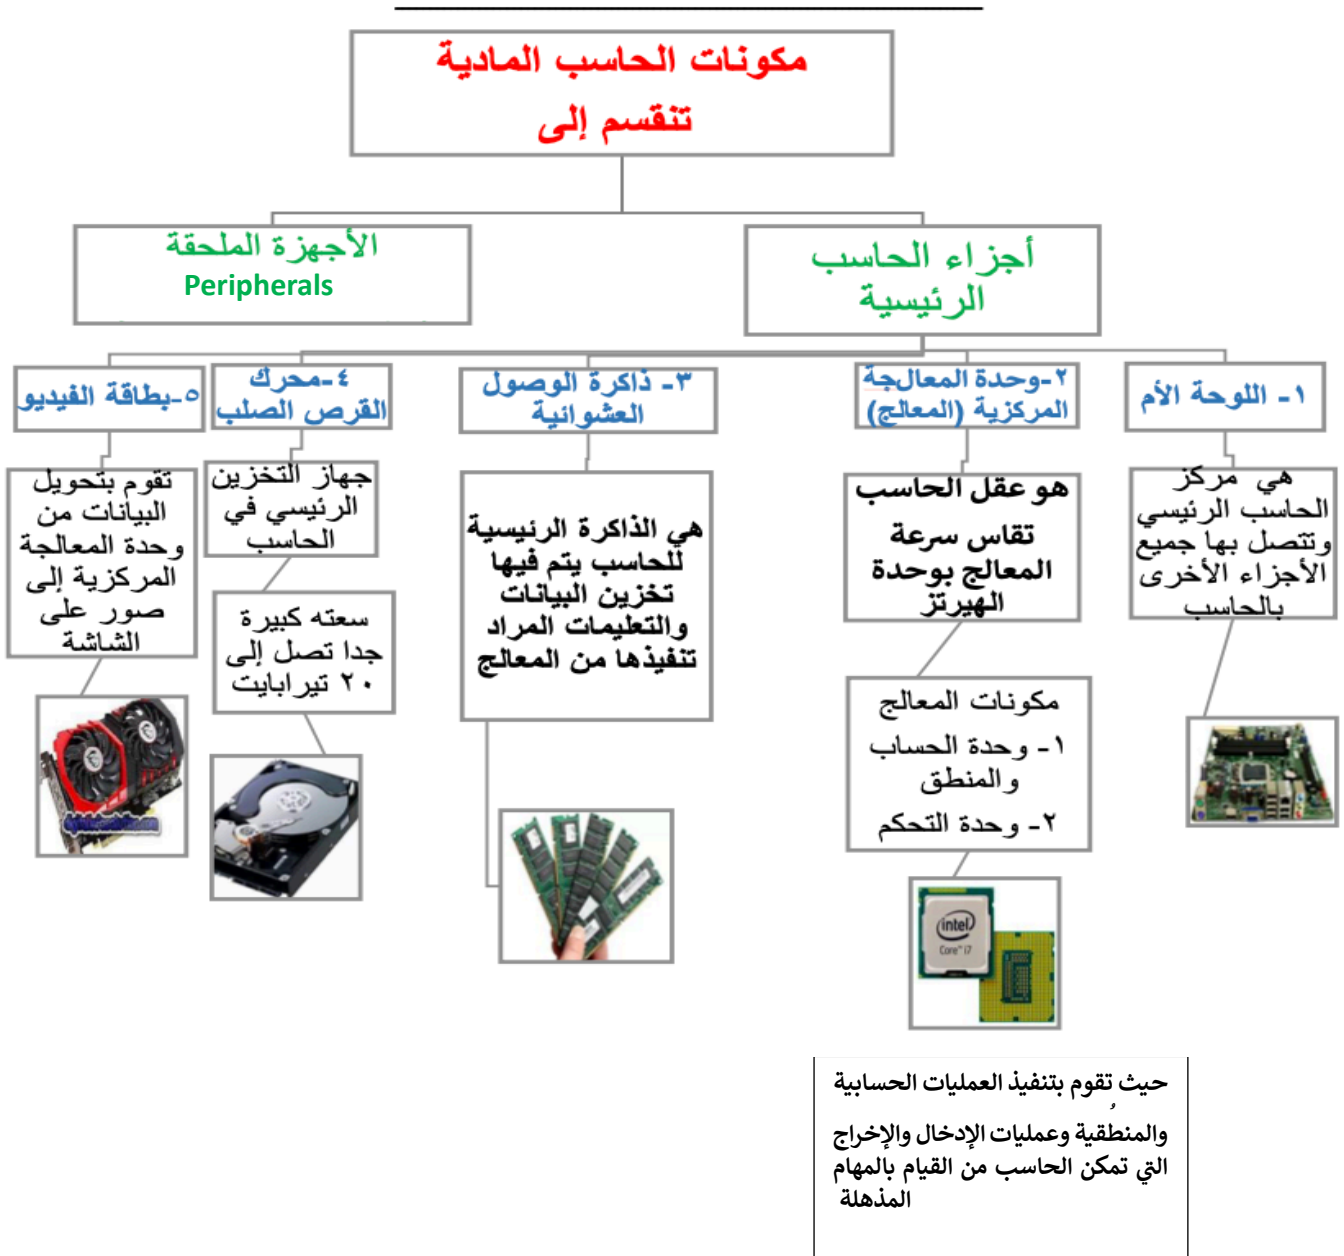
مكونات الحاسب المادية
تنقسم إلى

أجزاء الحاسب الرئيسية

الأجهزة الملحقة
Peripherals

١- اللوحة الأم

٢-وحدة المعالجة المركزية (المعالج)

٣- ذاكرة الوصول العشوائية

٤-محرك القرص الصلب

٥-بطاقة الفيديو

هي مركز الحاسب الرئيسي وتتصل بها جميع الأجزاء الأخرى بالحاسب

هو عقل الحاسب
تقاس سرعة المعالج بوحدة الهيرتز

مكونات المعالج
١- وحدة الحساب والمنطق
٢- وحدة التحكم

هي الذاكرة الرئيسية للحاسب يتم فيها تخزين البيانات والتعليمات المراد تنفيذها من المعالج

جهاز التخزين الرئيسي في الحاسب

سعته كبيرة جدا تصل إلى ٢٠ تيرابايت

تقوم بتحويل البيانات من وحدة المعالجة المركزية إلى صور على الشاشة

حيث تقوم بتنفيذ العمليات الحسابية والمنطقية وعمليات الإدخال والإخراج التي تمكن الحاسب من القيام بالمهام المذهلة